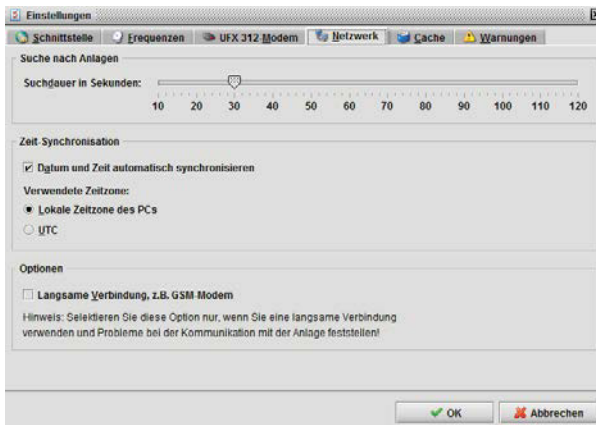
Einstellungen

Schnittstelle | Frequenzen | UFX 312 Modem | Netzwerk | Cache | Warnungen

Suche nach Anlagen

Suchdauer in Sekunden:

10 20 30 40 50 60 70 80 90 100 110 120

Zeit-Synchronisation

Datum und Zeit automatisch synchronisieren

Verwendete Zeitzone:

Lokale Zeitzone des PCs

UTC

Optionen

Langsame Verbindung, z.B. GSM-Modem

Hinweis: Selektieren Sie diese Option nur, wenn Sie eine langsame Verbindung verwenden und Probleme bei der Kommunikation mit der Anlage feststellen!

OK

Abbrechen